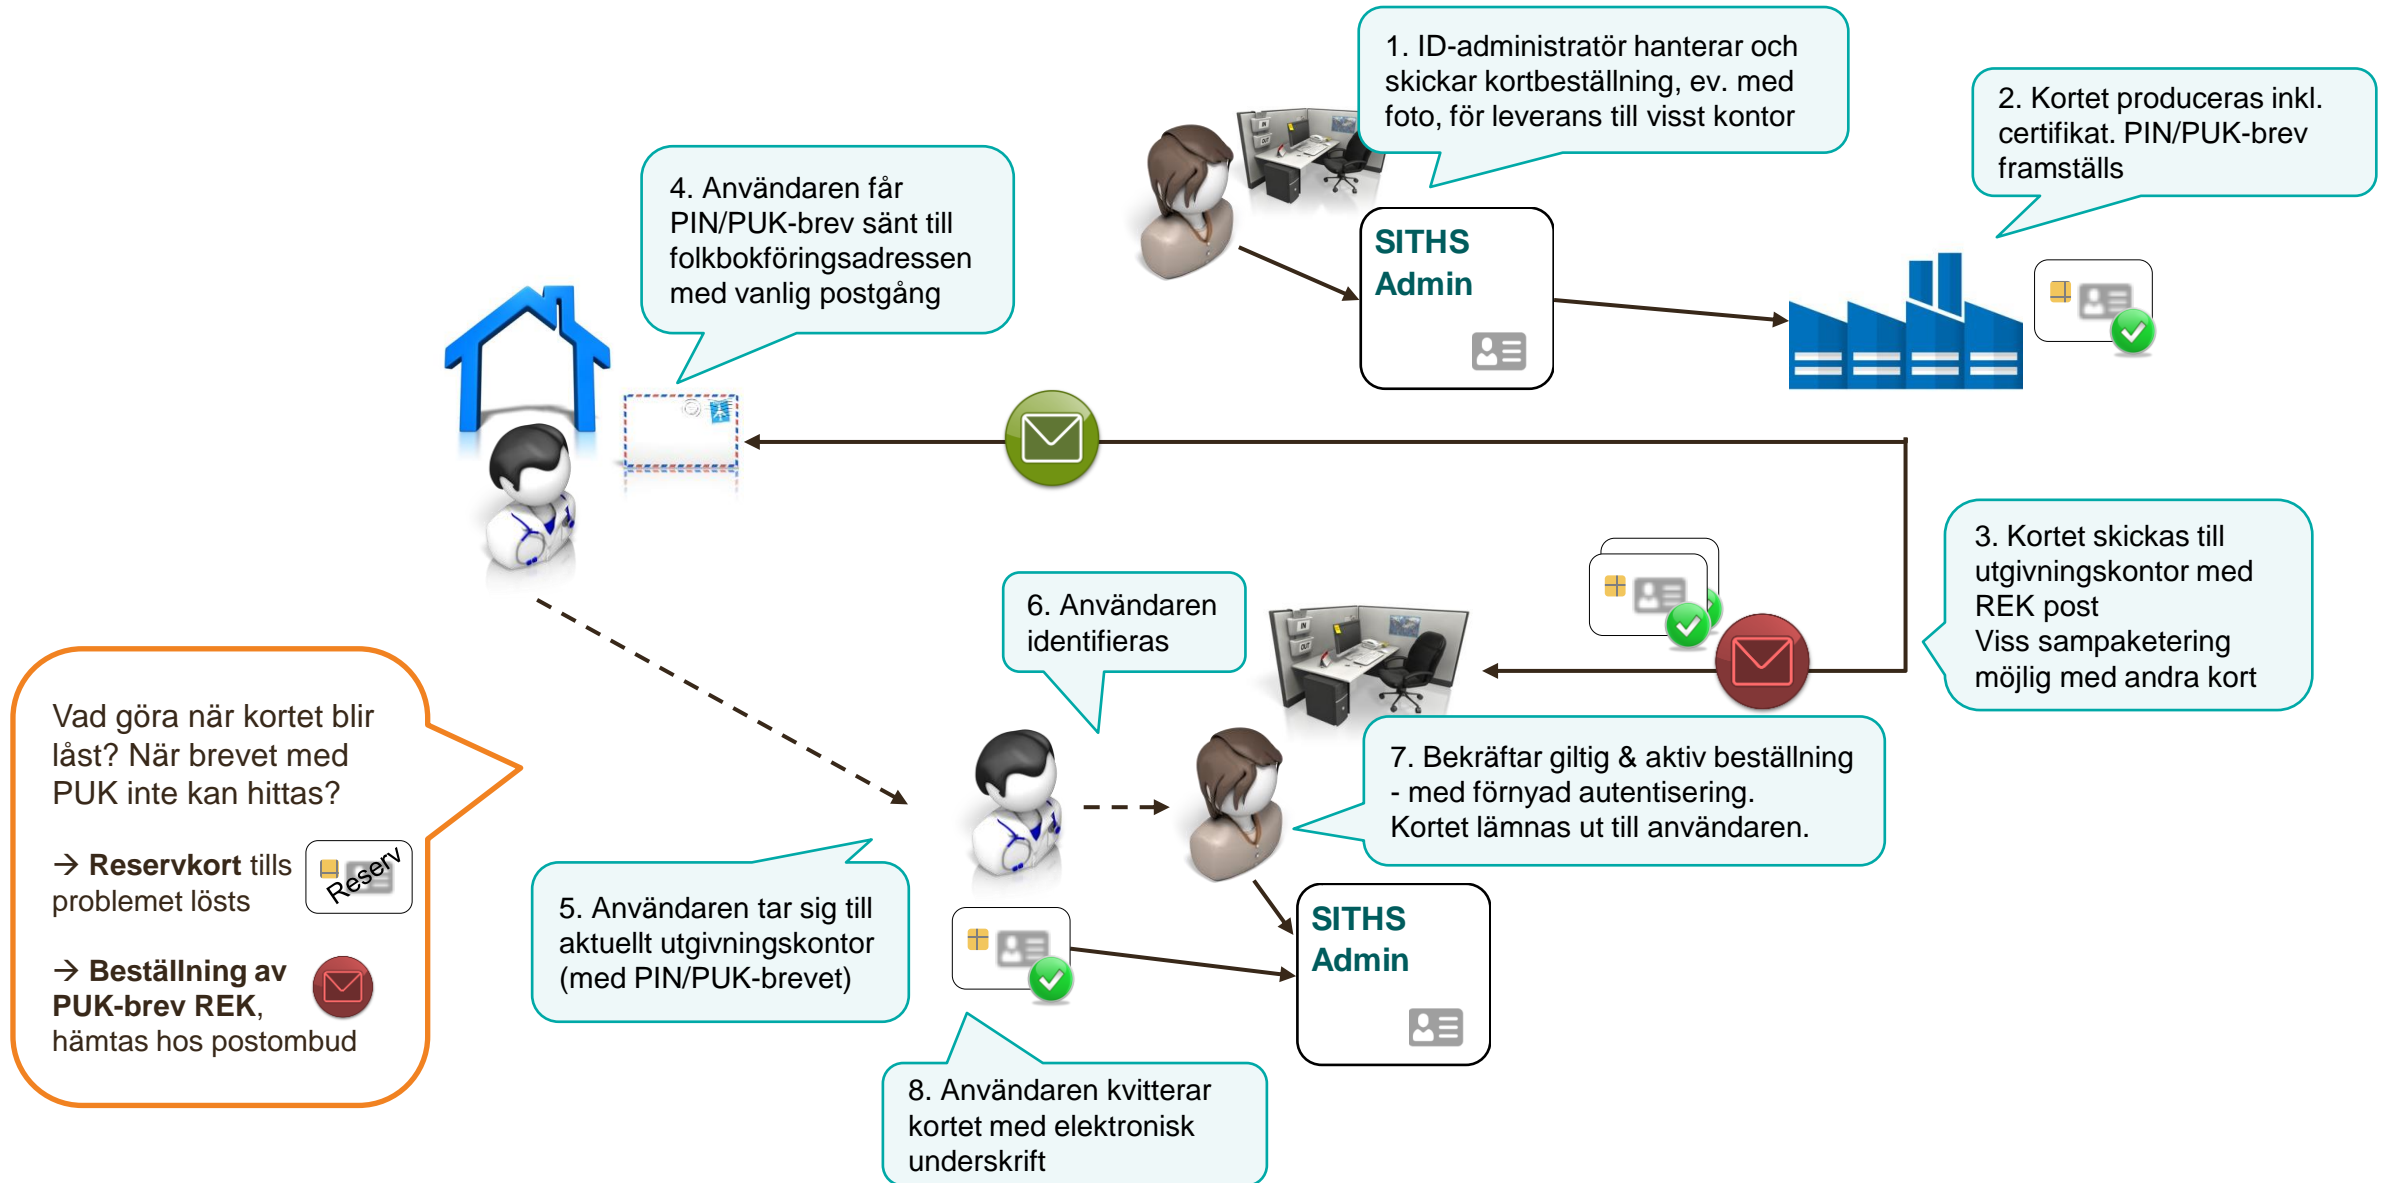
1. ID-administratör hanterar och skickar kortbeställning, ev. med foto, för leverans till visst kontor

2. Kortet produceras inkl. certifikat. PIN/PUK-brev framställs

4. Användaren får PIN/PUK-brev sänt till folkbokföringsadressen med vanlig postgång

SITHS Admin

3. Kortet skickas till utgivningskontor med REK post
Viss sampaketering möjlig med andra kort

6. Användaren identifieras

Vad göra när kortet blir låst? När brevet med PUK inte kan hittas?

→ **Reservkort** tills problemet lösts

Reserv

→ **Beställning av PUK-brev REK**, hämtas hos postombud

5. Användaren tar sig till aktuellt utgivningskontor (med PIN/PUK-brevet)

7. Bekräftar giltig & aktiv beställning
- med förnyad autentisering.
Kortet lämnas ut till användaren.

SITHS Admin

8. Användaren kvitterar kortet med elektronisk underskrift